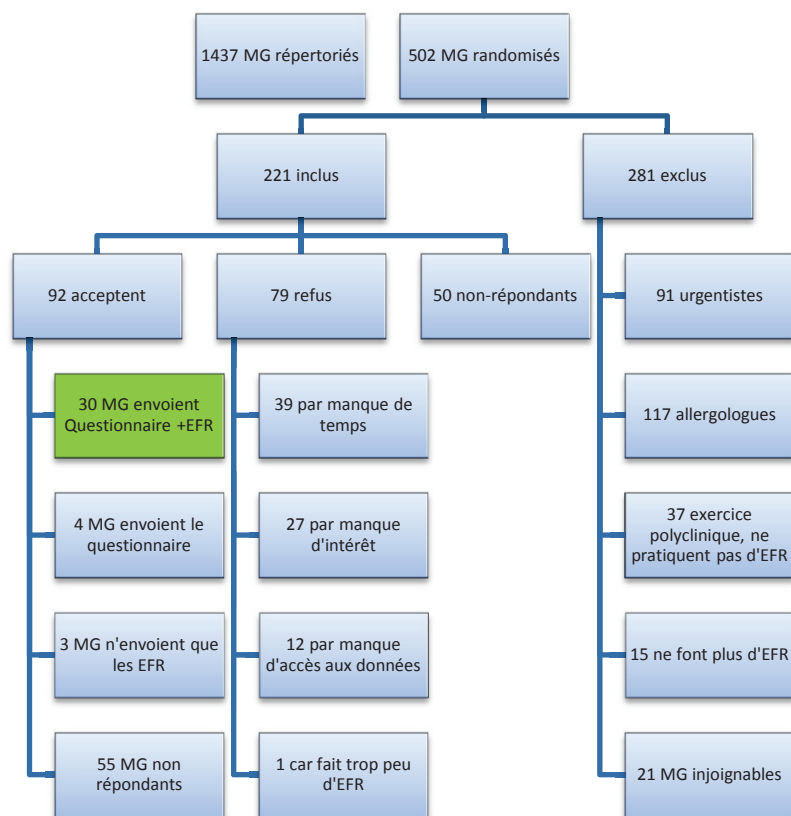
1437 MG répertoriés

502 MG randomisés

221 inclus

281 exclus

92 acceptent

79 refus

50 non-répondants

91 urgentistes

30 MG envoient Questionnaire +EFR

39 par manque de temps

117 allergologues

4 MG envoient le questionnaire

27 par manque d'intérêt

37 exercice polyclinique, ne pratiquent pas d'EFR

3 MG n'envoient que les EFR

12 par manque d'accès aux données

15 ne font plus d'EFR

55 MG non répondants

1 car fait trop peu d'EFR

21 MG injoignables